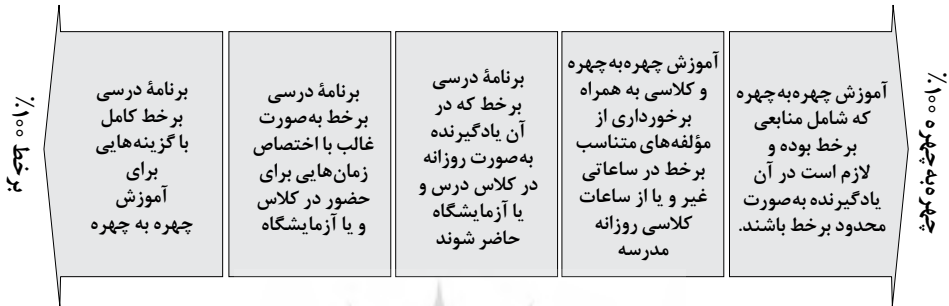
چهره‌به‌چهره ۱۰۰٪

آموزش چهره‌به‌چهره که شامل منابعی برخط بوده و لازم است در آن یادگیرنده به‌صورت محدود برخط باشند.

آموزش چهره‌به‌چهره و کلاسی به همراه برخورداری از مؤلفه‌های متناسب برخط در ساعاتی غیر و یا از ساعات کلاسی روزانه مدرسه

برنامهٔ درسی برخط که در آن یادگیرنده به‌صورت روزانه در کلاس درس و یا آزمایشگاه حاضر شوند

برنامهٔ درسی برخط به‌صورت غالب با اختصاص زمان‌هایی برای حضور در کلاس و یا آزمایشگاه

برنامهٔ درسی برخط کامل با گزینه‌هایی برای آموزش چهره به چهره

برخط ۱۰۰٪